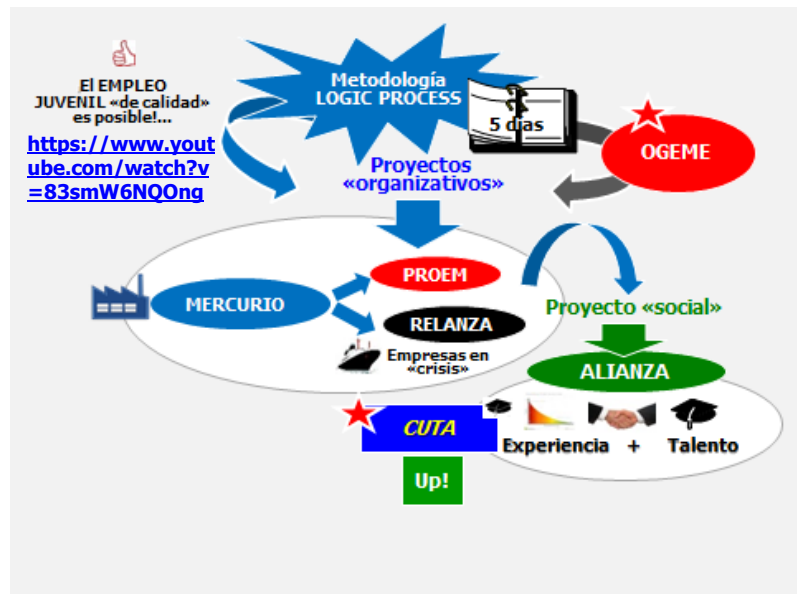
El EMPLEO JUVENIL «de calidad» es posible!...

https://www.youtube.com/watch?v=83smW6NQOng

Metodología LOGIC PROCESS

5 días

OGEME

Proyectos «organizativos»

MERCURIO

PROEM

RELANZA

Empresas en «crisis»

Proyecto «social»

ALIANZA

CUTA

Experiencia + Talento

Up!